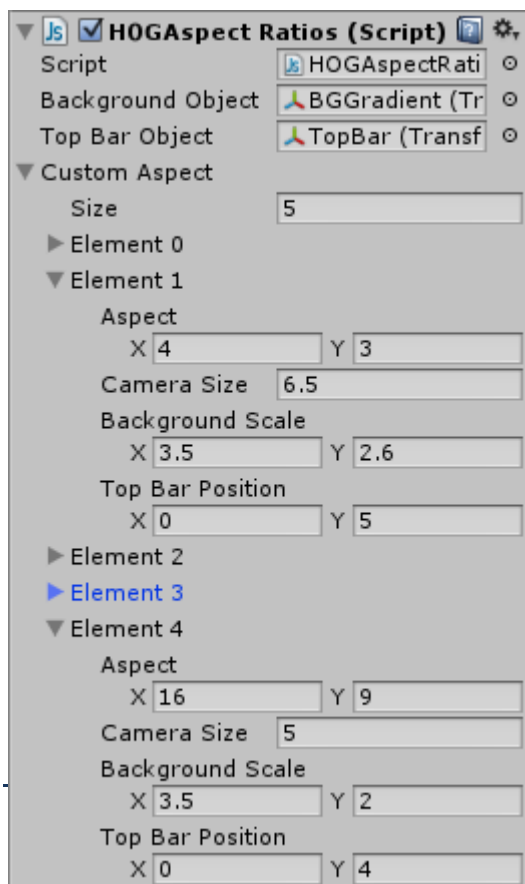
HOGAspect Ratios (Script)
Script HOGAspectRati
Background Object BGGradient (Tr
Top Bar Object TopBar (Transf
Custom Aspect
Size 5
Element 0
Element 1
Aspect
X 4 Y 3
Camera Size 6.5
Background Scale
X 3.5 Y 2.6
Top Bar Position
X 0 Y 5
Element 2
Element 3
Element 4
Aspect
X 16 Y 9
Camera Size 5
Background Scale
X 3.5 Y 2
Top Bar Position
X 0 Y 4